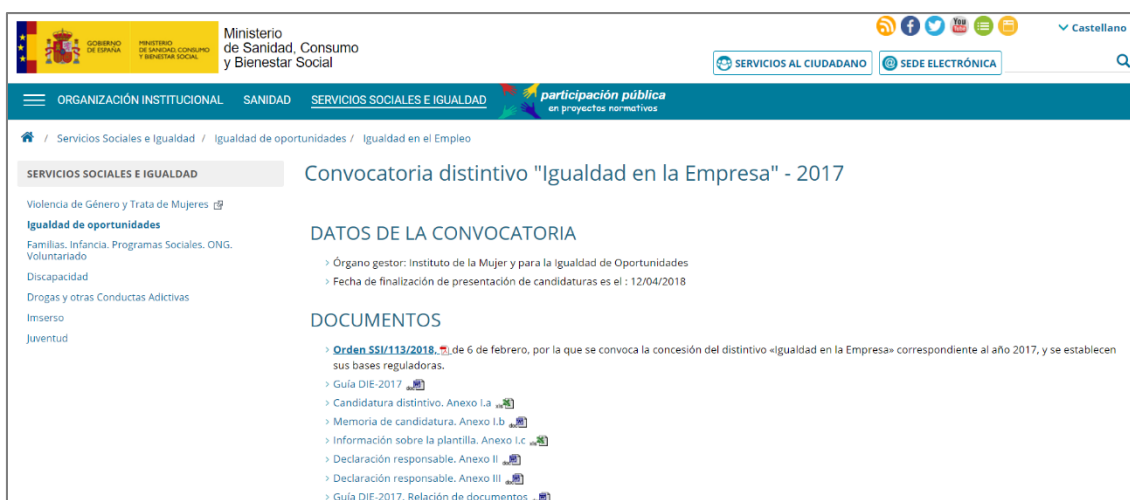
GOBIERNO DE ESPAÑA MINISTERIO DE SANIDAD, CONSUMO Y BIENESTAR SOCIAL Ministerio de Sanidad, Consumo y Bienestar Social

Castellano

SERVICIOS AL CIUDADANO SEDE ELECTRÓNICA

ORGANIZACIÓN INSTITUCIONAL SANIDAD SERVICIOS SOCIALES E IGUALDAD participación pública en proyectos normativos

/ Servicios Sociales e Igualdad / Igualdad de oportunidades / Igualdad en el Empleo

SERVICIOS SOCIALES E IGUALDAD

Violencia de Género y Trata de Mujeres
Igualdad de oportunidades
Familias. Infancia. Programas Sociales. ONG. Voluntariado
Discapacidad
Drogas y otras Conductas Adictivas
Imserso
Juventud

Convocatoria distintivo "Igualdad en la Empresa" - 2017

DATOS DE LA CONVOCATORIA

Órgano gestor: Instituto de la Mujer y para la Igualdad de Oportunidades
Fecha de finalización de presentación de candidaturas es el : 12/04/2018

DOCUMENTOS

Orden SSI/113/2018, de 6 de febrero, por la que se convoca la concesión del distintivo «Igualdad en la Empresa» correspondiente al año 2017, y se establecen sus bases reguladoras.
Guía DIE-2017
Candidatura distintivo. Anexo I.a
Memoria de candidatura. Anexo I.b
Información sobre la plantilla. Anexo I.c
Declaración responsable. Anexo II
Declaración responsable. Anexo III
Guía DIE-2017. Relación de documentos